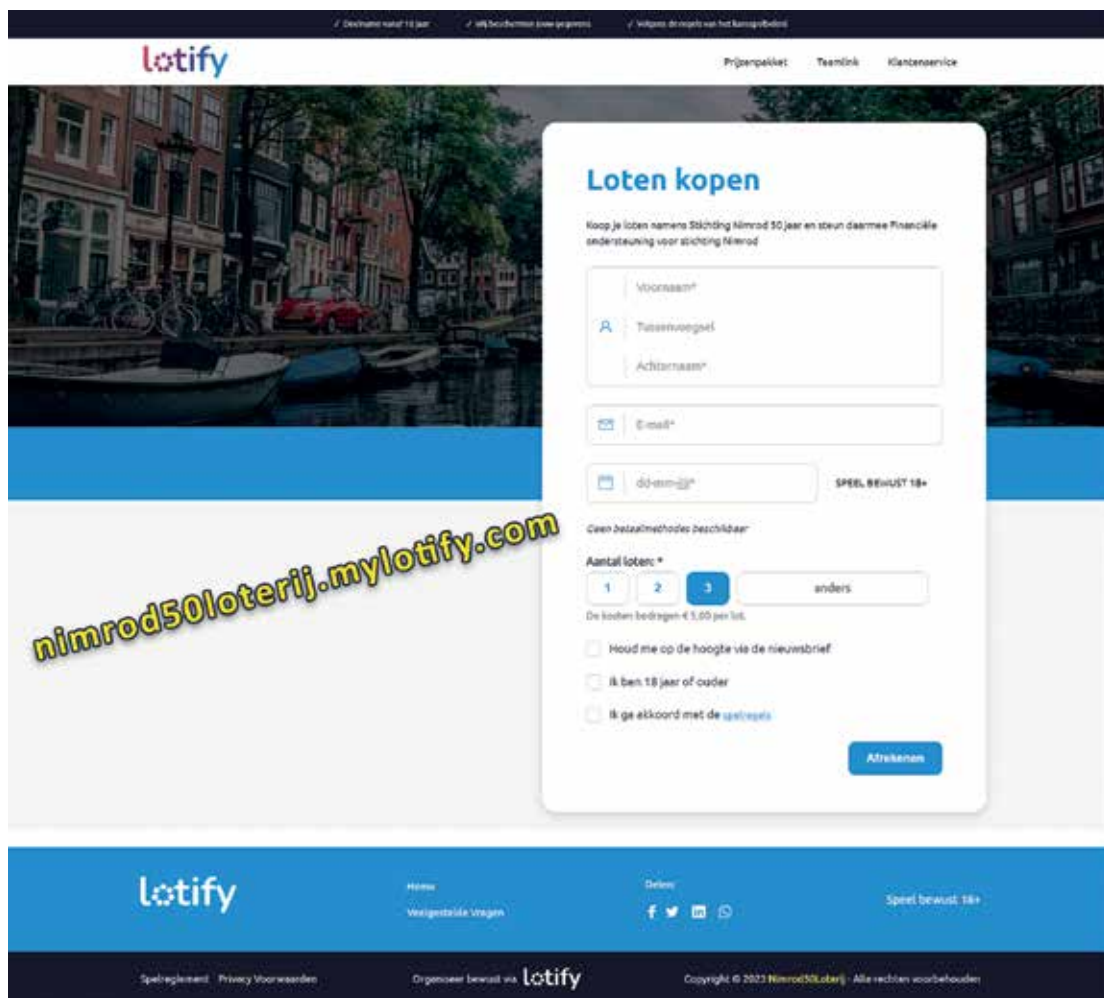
✓ Deelname vanaf 18 jaar ✓ Wij beschermen jouw gegevens ✓ Volgens de regels van het Kansspelbeleid

lotify

Prijzenpakket Teamlink Klantenservice

Loten kopen

Koop je loten namens Stichting Nimrod 50 jaar en steun daarmee Financiële ondersteuning voor stichting Nimrod

Voornaam*

Tussenvoegsel

Achternaam*

E-mail*

dd-mm-jjjj*

SPEEL BEWUST 18+

Geen betaalmethodes beschikbaar

nimrod50loterij.mylotify.com

Aantal loten: *

1 2 3 anders

De kosten bedragen € 5,00 per lot.

Houd me op de hoogte via de nieuwsbrief

Ik ben 18 jaar of ouder

Ik ga akkoord met de spelregels

Afrekenen

lotify

Home

Veelgestelde Vragen

Delen:

Speel bewust 18+

Spelreglement Privacy Voorwaarden

Organiseer bewust via lotify

Copyright © 2023 Nimrod50Loterij - Alle rechten voorbehouden